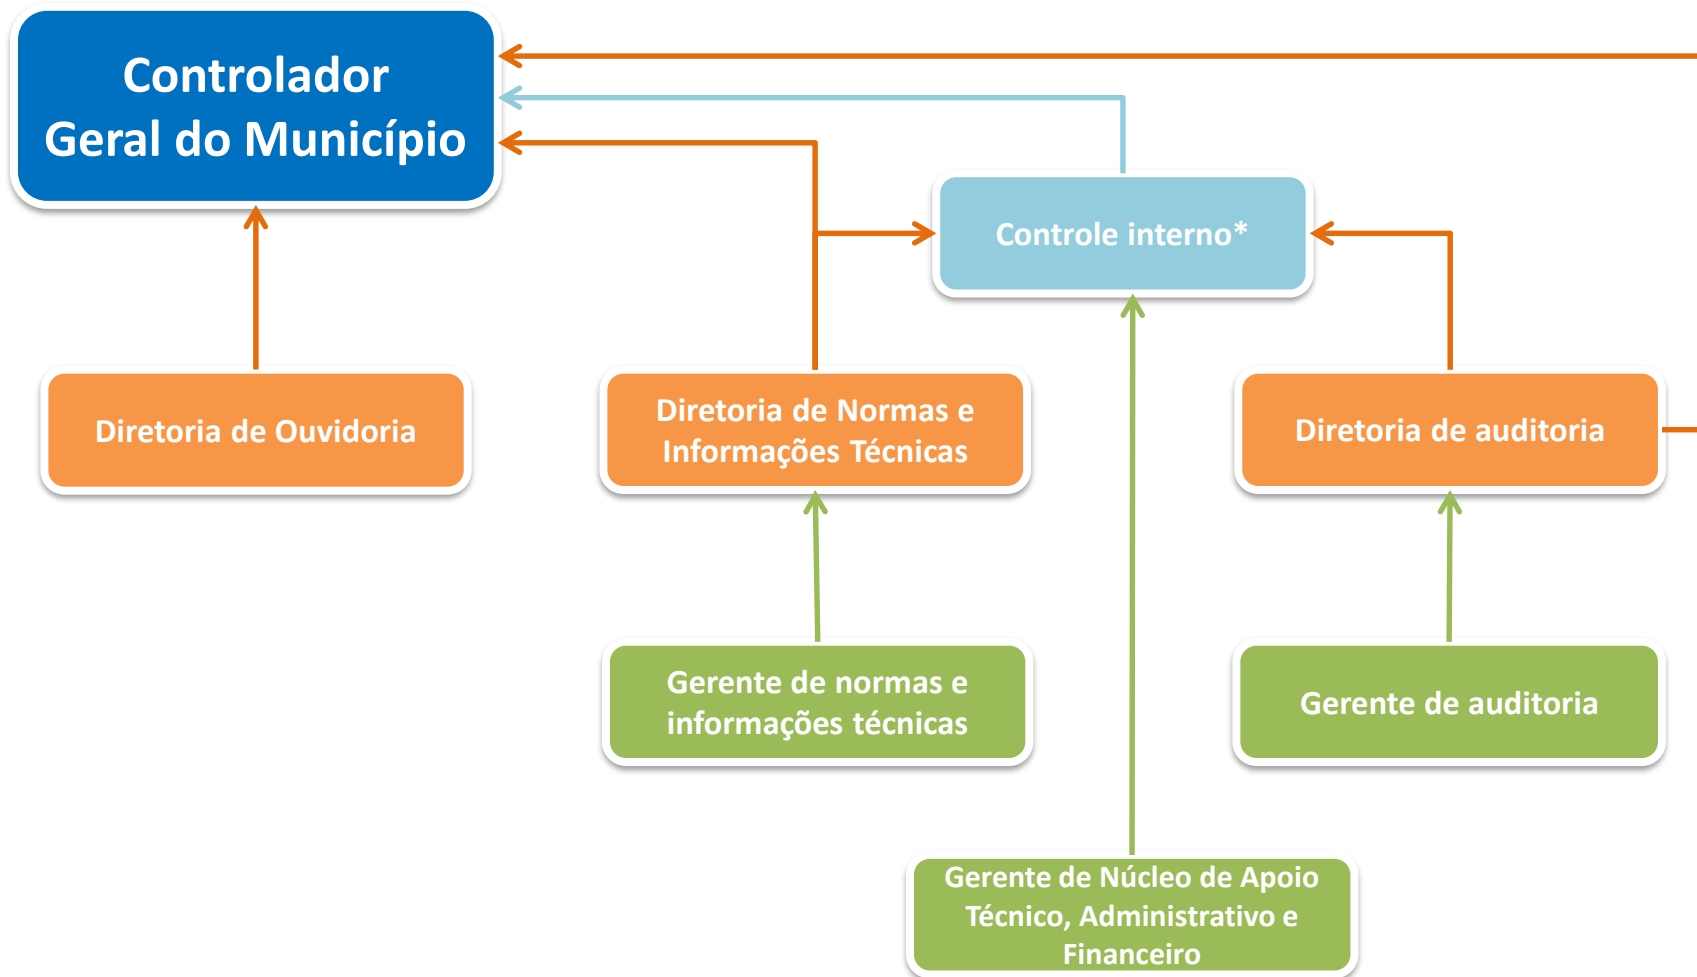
Controlador
Geral do Município

Controle interno*

Diretoria de Ouvidoria

Diretoria de Normas e Informações Técnicas

Diretoria de auditoria

Gerente de normas e informações técnicas

Gerente de auditoria

Gerente de Núcleo de Apoio Técnico, Administrativo e Financeiro